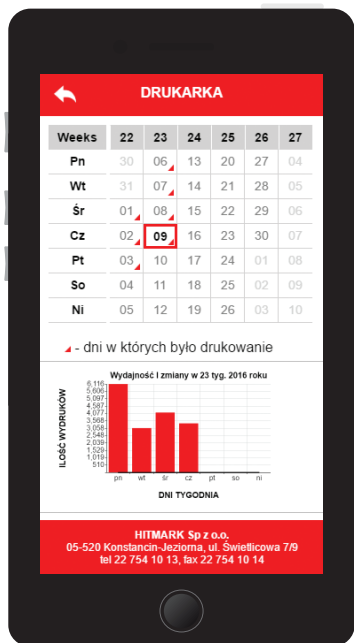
DRUKARKA

| Weeks | 22 | 23 | 24 | 25 | 26 | 27 |
|---|---|---|---|---|---|---|
| Pn | 30 | 06 | 13 | 20 | 27 | 04 |
| Wt | 31 | 07 | 14 | 21 | 28 | 05 |
| Śr | 01 | 08 | 15 | 22 | 29 | 06 |
| Cz | 02 | 09 | 16 | 23 | 30 | 07 |
| Pt | 03 | 10 | 17 | 24 | 01 | 08 |
| So | 04 | 11 | 18 | 25 | 02 | 09 |
| Ni | 05 | 12 | 19 | 26 | 03 | 10 |

- dni w których było drukowanie

Wydajność I zmiany w 23 tyg. 2016 roku

ILOŚĆ WYDRUKÓW

6,116
5,606
5,097
4,587
4,077
3,568
3,058
2,548
2,039
1,529
1,019
510

pn wt śr cz pt so ni

DNI TYGODNIA

HITMARK Sp z o.o.
05-520 Konstancin-Jeziorna, ul. Świetlicowa 7/9
tel 22 754 10 13, fax 22 754 10 14